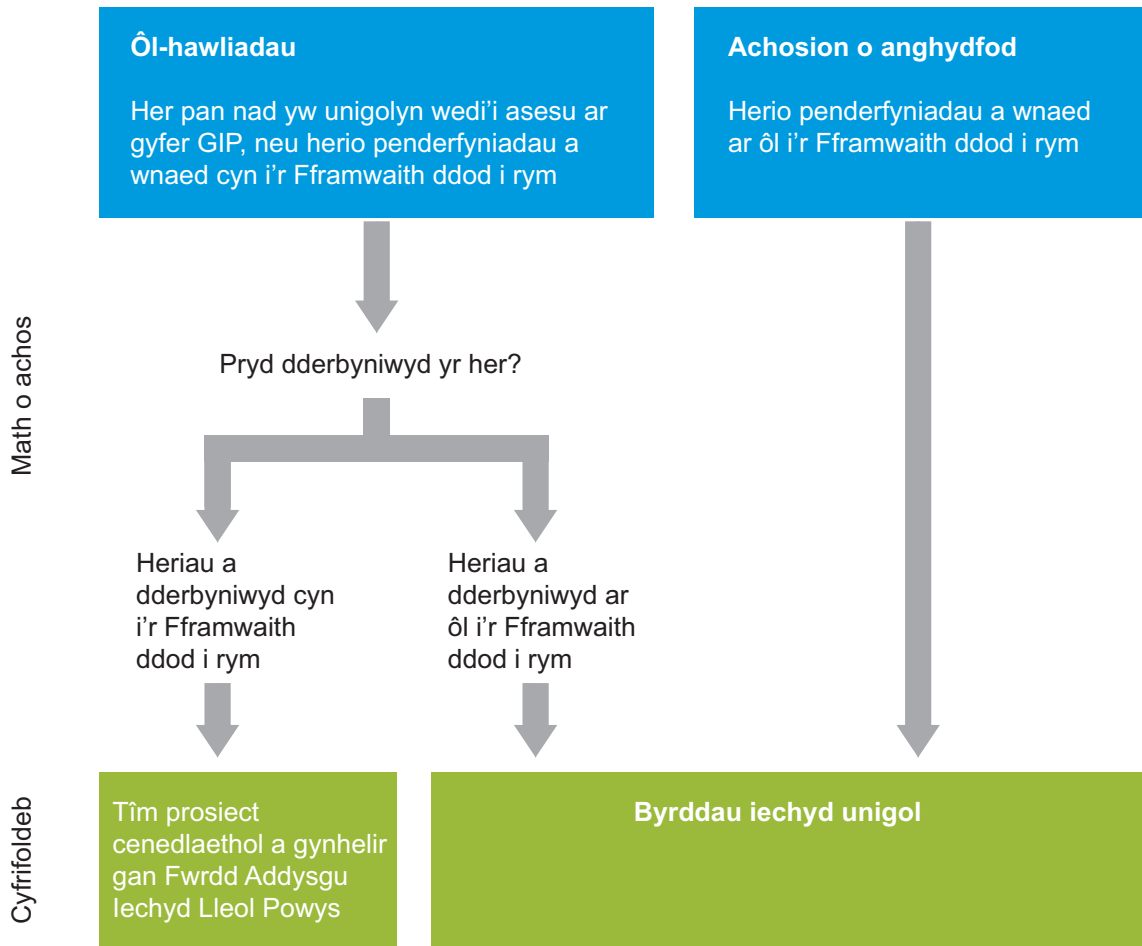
Math o achos

Ôl-hawliadau

Her pan nad yw unigolyn wedi'i asesu ar gyfer GIP, neu herio penderfyniadau a wnaed cyn i'r Fframwaith ddod i rym

Achosion o anghydfod

Herio penderfyniadau a wnaed ar ôl i'r Fframwaith ddod i rym

Pryd dderbyniwyd yr her?

Heriau a dderbyniwyd cyn i'r Fframwaith ddod i rym

Heriau a dderbyniwyd ar ôl i'r Fframwaith ddod i rym

Cyfrifoldeb

Tîm prosiect cenedlaethol a gynhelir gan Fwrdd Addysgu Iechyd Lleol Powys

Byrddau iechyd unigol